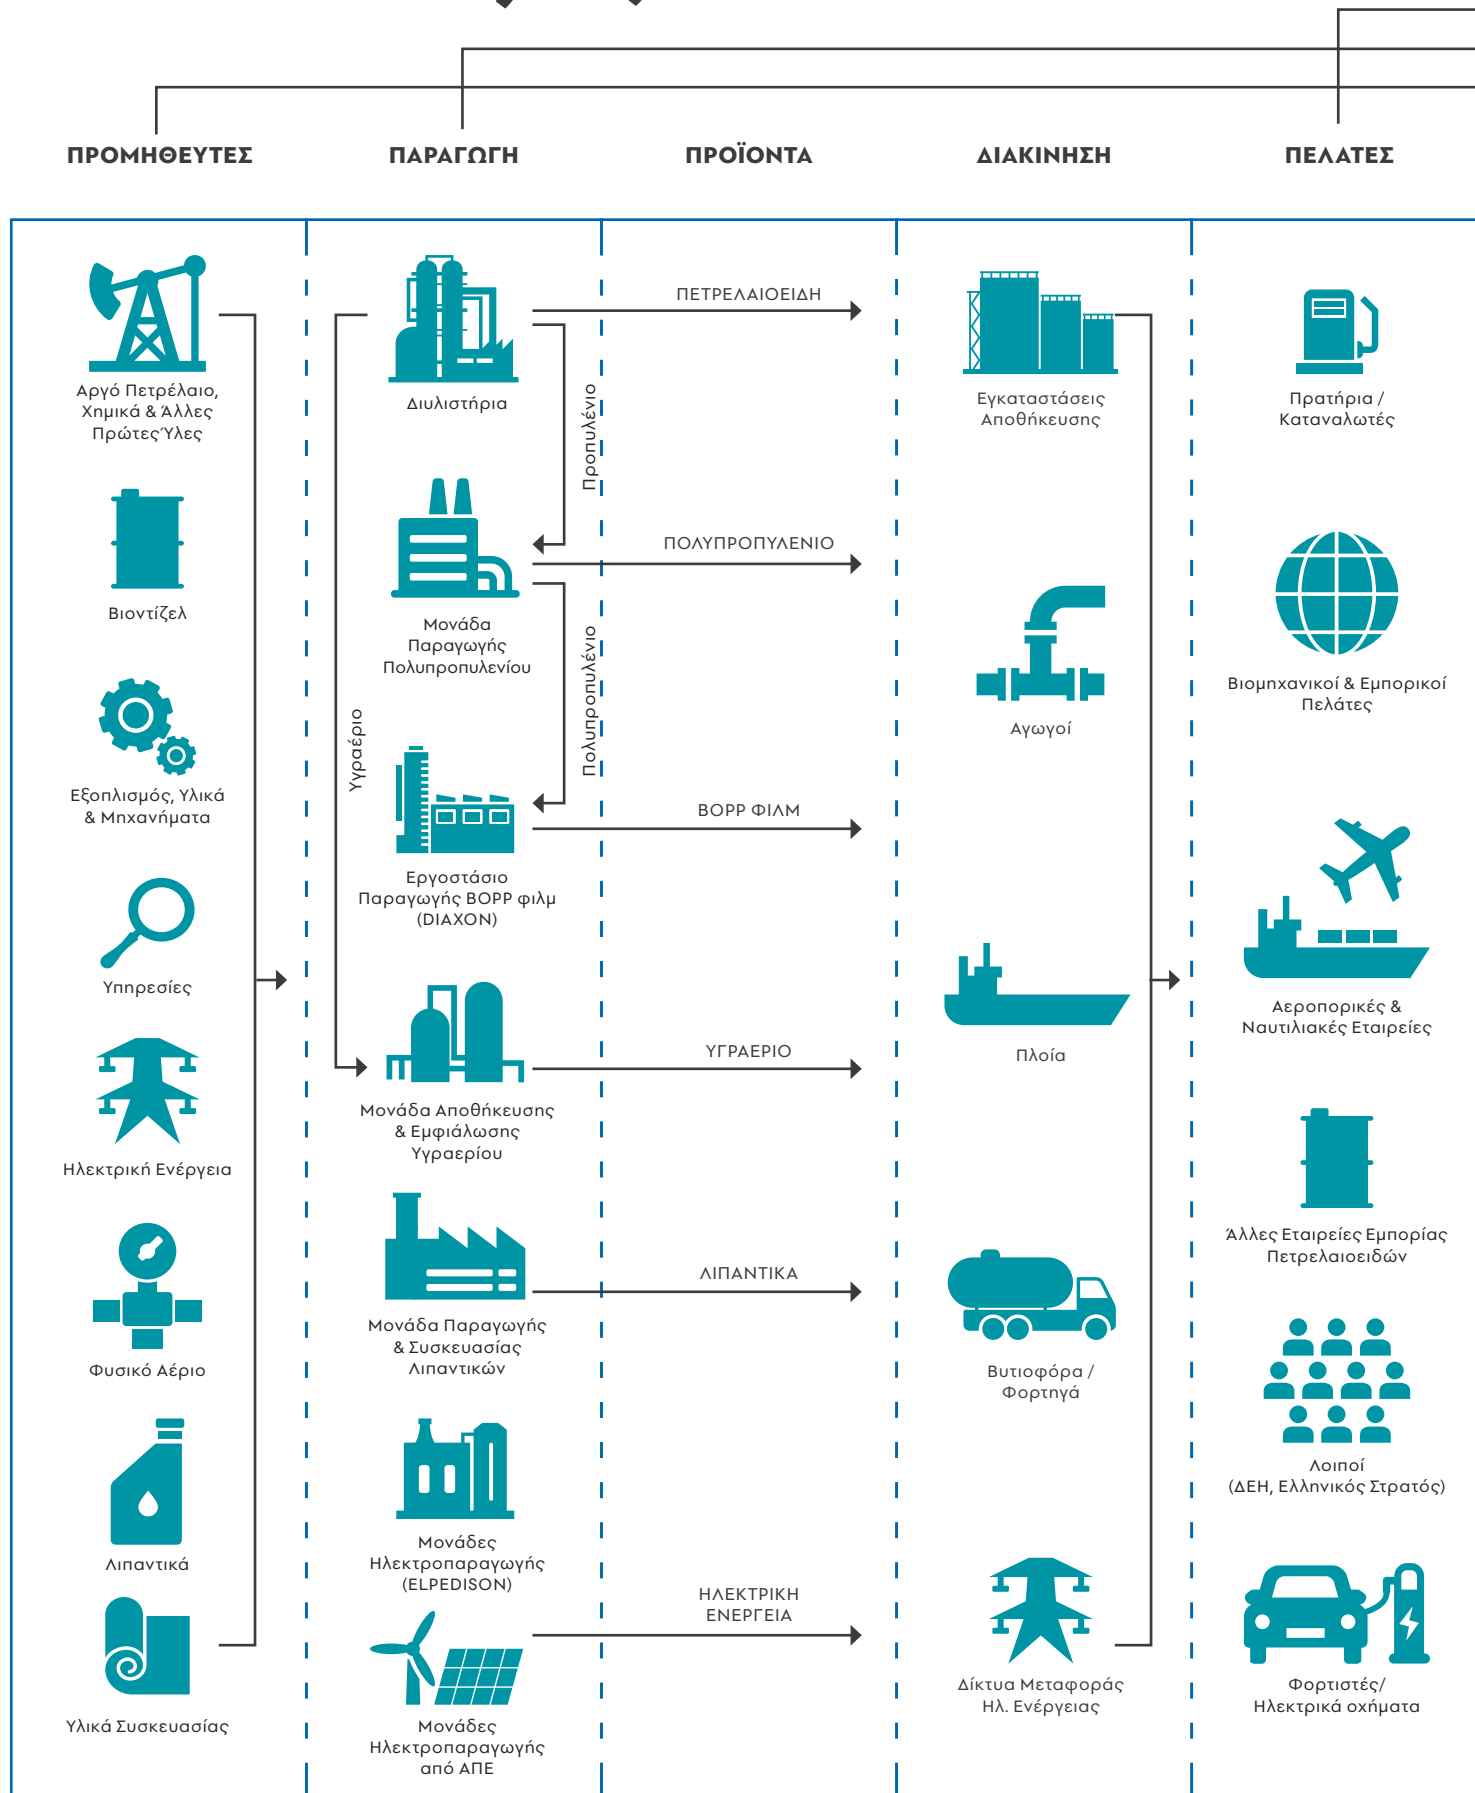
ΠΡΟΜΗΘΕΥΤΕΣ

ΠΑΡΑΓΩΓΗ

ΠΡΟΪΟΝΤΑ

ΔΙΑΚΙΝΗΣΗ

ΠΕΛΑΤΕΣ

Αργό Πετρέλαιο, Χημικά & Άλλες Πρώτες Ύλες

Βιοντίζελ

Εξοπλισμός, Υλικά & Μηχανήματα

Υπηρεσίες

Ηλεκτρική Ενέργεια

Φυσικό Αέριο

Λιπαντικά

Υλικά Συσκευασίας

Διυλιστήρια

Προπυλένιο

Μονάδα Παραγωγής Πολυπροπυλενίου

Πολυπροπυλένιο

Υγραέριο

Εργοστάσιο Παραγωγής BOPP φιλμ (DIAXON)

Μονάδα Αποθήκευσης & Εμφιάλωσης Υγραερίου

Μονάδα Παραγωγής & Συσκευασίας Λιπαντικών

Μονάδες Ηλεκτροπαραγωγής (ELPEDISON)

Μονάδες Ηλεκτροπαραγωγής από ΑΠΕ

ΠΕΤΡΕΛΑΙΟΕΙΔΗ

ΠΟΛΥΠΡΟΠΥΛΕΝΙΟ

BOPP ΦΙΛΜ

ΥΓΡΑΕΡΙΟ

ΛΙΠΑΝΤΙΚΑ

ΗΛΕΚΤΡΙΚΗ ΕΝΕΡΓΕΙΑ

Εγκαταστάσεις Αποθήκευσης

Αγωγοί

Πλοία

Βυτιοφόρα / Φορτηγά

Δίκτυα Μεταφοράς Ηλ. Ενέργειας

Πρατήρια / Καταναλωτές

Βιομηχανικοί & Εμπορικοί Πελάτες

Αεροπορικές & Ναυτιλιακές Εταιρείες

Άλλες Εταιρείες Εμπορίας Πετρελαιοειδών

Λοιποί (ΔΕΗ, Ελληνικός Στρατός)

Φορτιστές/ Ηλεκτρικά οχήματα